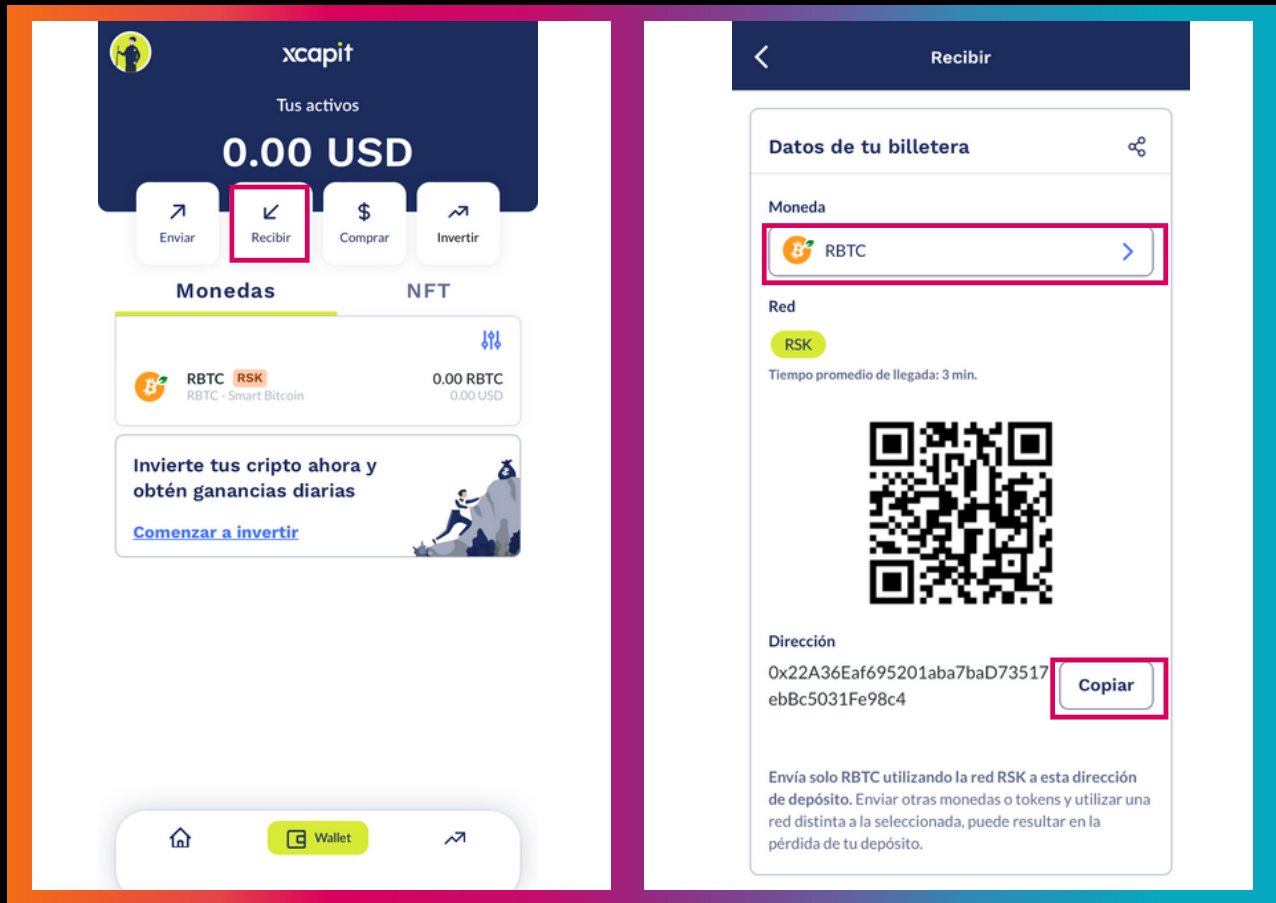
xcapit

Tus activos

0.00 USD

Enviar
Recibir
Comprar
Invertir

Monedas
NFT

RBTC RSK
RBTC - Smart Bitcoin
0.00 RBTC
0.00 USD

Invierte tus cripto ahora y obtén ganancias diarias

Comenzar a invertir

Wallet

Recibir

Datos de tu billetera

Moneda

RBTC

Red

RSK

Tiempo promedio de llegada: 3 min.

Dirección

0x22A36Eaf695201aba7baD73517ebBc5031Fe98c4

Copiar

Envía solo RBTC utilizando la red RSK a esta dirección de depósito. Enviar otras monedas o tokens y utilizar una red distinta a la seleccionada, puede resultar en la pérdida de tu depósito.